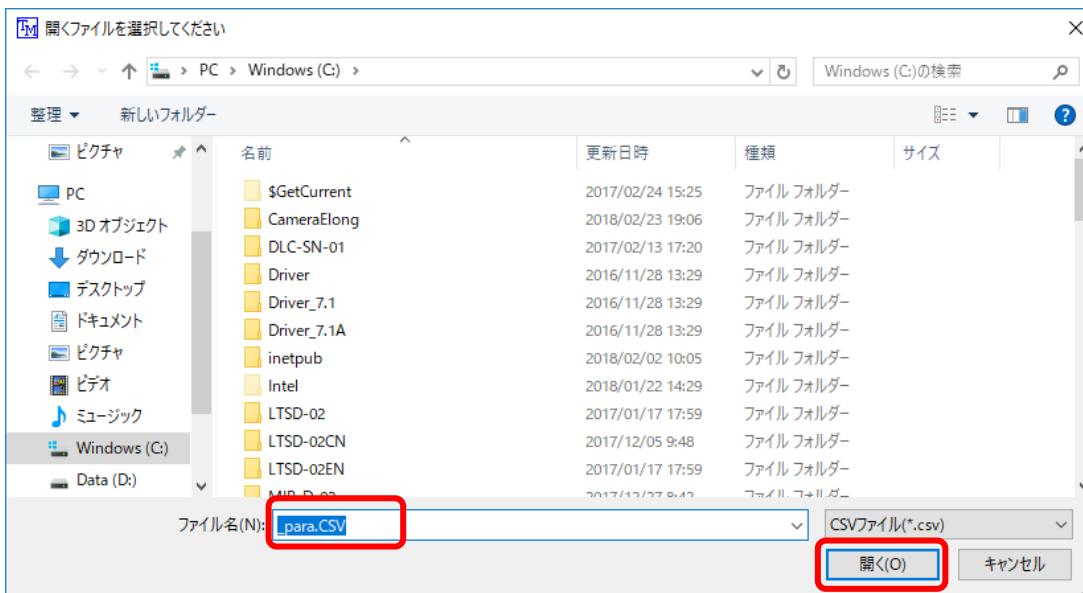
開くファイルを選択してください

PC > Windows (C:) >

Windows (C:)の検索

整理 ▾ 新しいフォルダー

ピクチャ
PC
3D オブジェクト
ダウンロード
デスクトップ
ドキュメント
ピクチャ
ビデオ
ミュージック
Windows (C:)
Data (D:)

| 名前 | 更新日時 | 種類 | サイズ |
|---|---|---|---|
| $GetCurrent | 2017/02/24 15:25 | ファイル フォルダー | |
| CameraElong | 2018/02/23 19:06 | ファイル フォルダー | |
| DLC-SN-01 | 2017/02/13 17:20 | ファイル フォルダー | |
| Driver | 2016/11/28 13:29 | ファイル フォルダー | |
| Driver_7.1 | 2016/11/28 13:29 | ファイル フォルダー | |
| Driver_7.1A | 2016/11/28 13:29 | ファイル フォルダー | |
| inetpub | 2018/02/02 10:05 | ファイル フォルダー | |
| Intel | 2018/01/22 14:29 | ファイル フォルダー | |
| LTSD-02 | 2017/01/17 17:59 | ファイル フォルダー | |
| LTSD-02CN | 2017/12/05 9:48 | ファイル フォルダー | |
| LTSD-02EN | 2017/01/17 17:59 | ファイル フォルダー | |
| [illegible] | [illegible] | ファイル フォルダー | |

ファイル名(N): _para.CSV
CSVファイル(*.csv)
開く(O) キャンセル